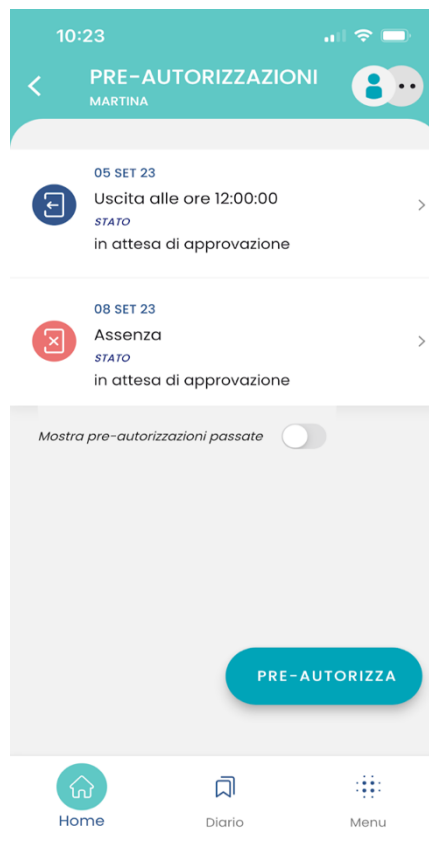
10:23

PRE-AUTORIZZAZIONI
MARTINA

05 SET 23
Uscita alle ore 12:00:00
STATO
in attesa di approvazione

08 SET 23
Assenza
STATO
in attesa di approvazione

Mostra pre-autorizzazioni passate

PRE-AUTORIZZA

Home
Diario
Menu